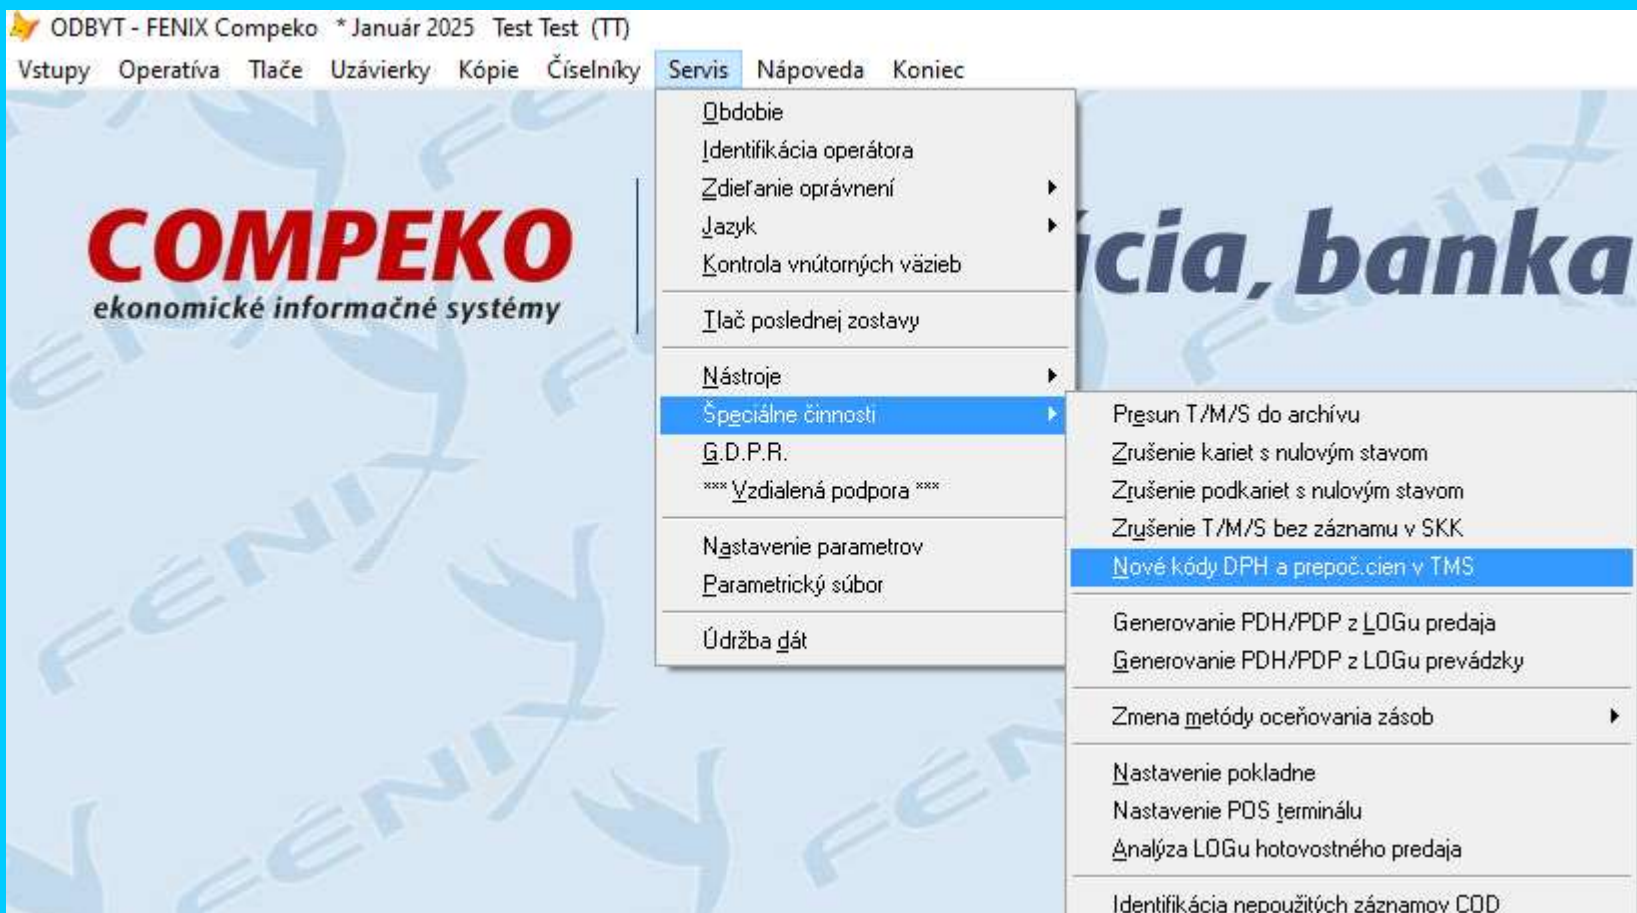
ODBYT - FENIX Compeko * Január 2025 Test Test (TT)

Vstupy Operatíva Tlače Uzávierky Kópie Číselníky Servis Nápoveda Koniec

Obdobie
Identifikácia operátora
Zdieľanie oprávnení
Jazyk
Kontrola vnútorných väzieb
Tlač poslednej zostavy
Nástroje
Špeciálne činnosti
G.D.P.R.
*** Vzdialená podpora ***
Nastavenie parametrov
Parametrický súbor
Údržba dát

Presun T/M/S do archívu
Zrušenie kariet s nulovým stavom
Zrušenie podkariet s nulovým stavom
Zrušenie T/M/S bez záznamu v SKK
Nové kódy DPH a prepoč.cien v TMS
Generovanie PDH/PDP z LOGu predaja
Generovanie PDH/PDP z LOGu prevádzky
Zmena metódy oceňovania zásob
Nastavenie pokladne
Nastavenie POS terminálu
Analýza LOGu hotovostného predaja
Identifikácia nepoužitých záznamov COD

COMPEKO
ekonomické informačné systémy

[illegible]cia, banka

FENIX